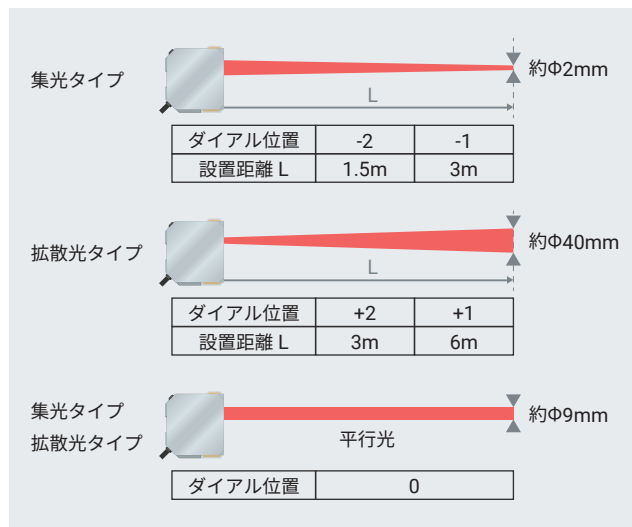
集光タイプ

約Φ2mm

L

| ダイアル位置 | -2 | -1 |
|---|---|---|
| 設置距離 L | 1.5m | 3m |

拡散光タイプ

約Φ40mm

L

| ダイアル位置 | +2 | +1 |
|---|---|---|
| 設置距離 L | 3m | 6m |

集光タイプ
拡散光タイプ

約Φ9mm

平行光

| ダイアル位置 | 0 |
|---|---|